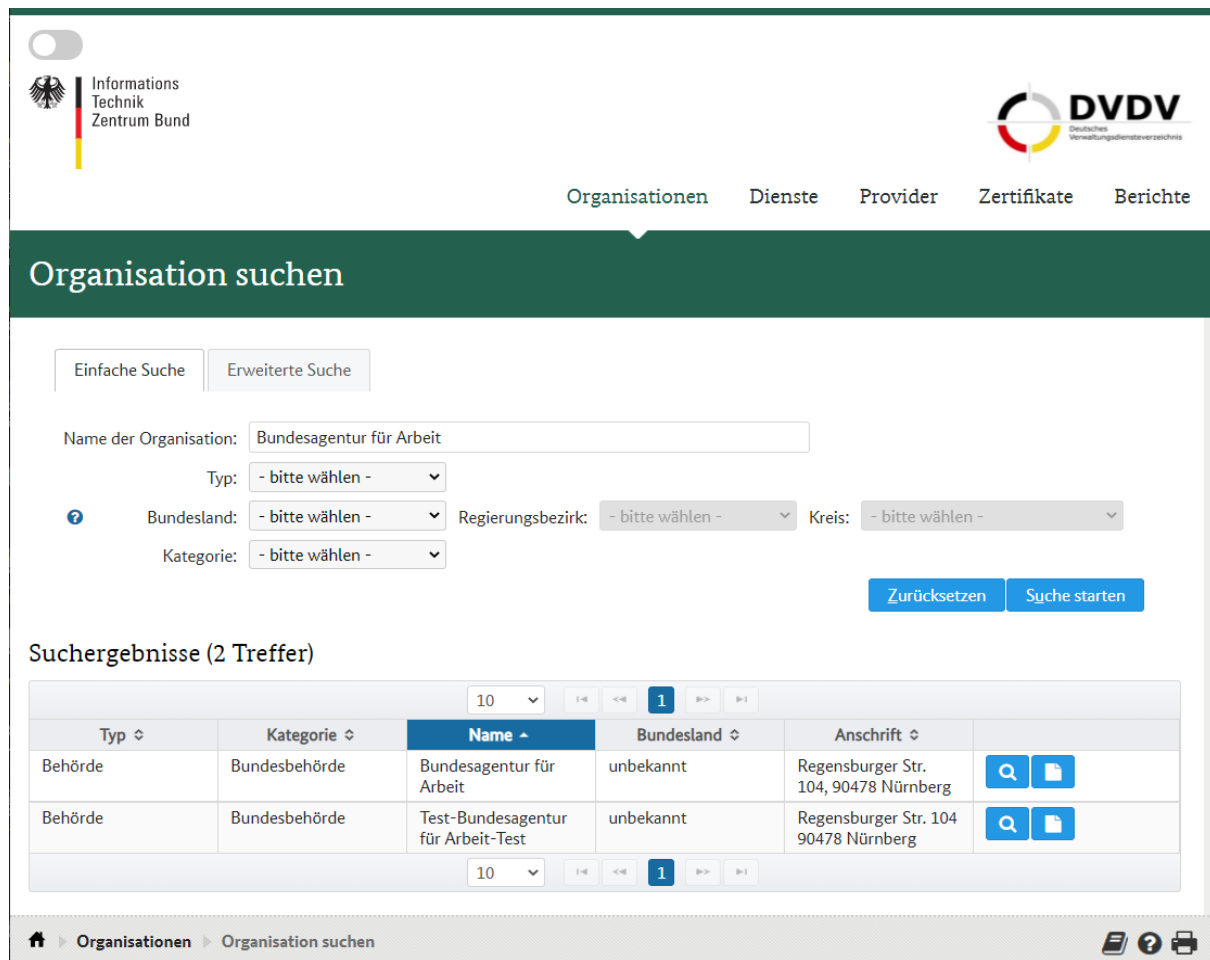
Informations
Technik
Zentrum Bund

DVDV
Deutsches Verwaltungsdiensteverzeichnis

Organisationen Dienste Provider Zertifikate Berichte

Organisation suchen

Einfache Suche Erweiterte Suche

Name der Organisation: Bundesagentur für Arbeit
Typ: - bitte wählen -
Bundesland: - bitte wählen - Regierungsbezirk: - bitte wählen - Kreis: - bitte wählen -
Kategorie: - bitte wählen -

Zurücksetzen Suche starten

Suchergebnisse (2 Treffer)

10 1

| Typ | Kategorie | Name | Bundesland | Anschrift | |
|---|---|---|---|---|---|
| Behörde | Bundesbehörde | Bundesagentur für Arbeit | unbekannt | Regensburger Str. 104, 90478 Nürnberg | |
| Behörde | Bundesbehörde | Test-Bundesagentur für Arbeit-Test | unbekannt | Regensburger Str. 104 90478 Nürnberg | |

10 1

Organisationen Organisation suchen